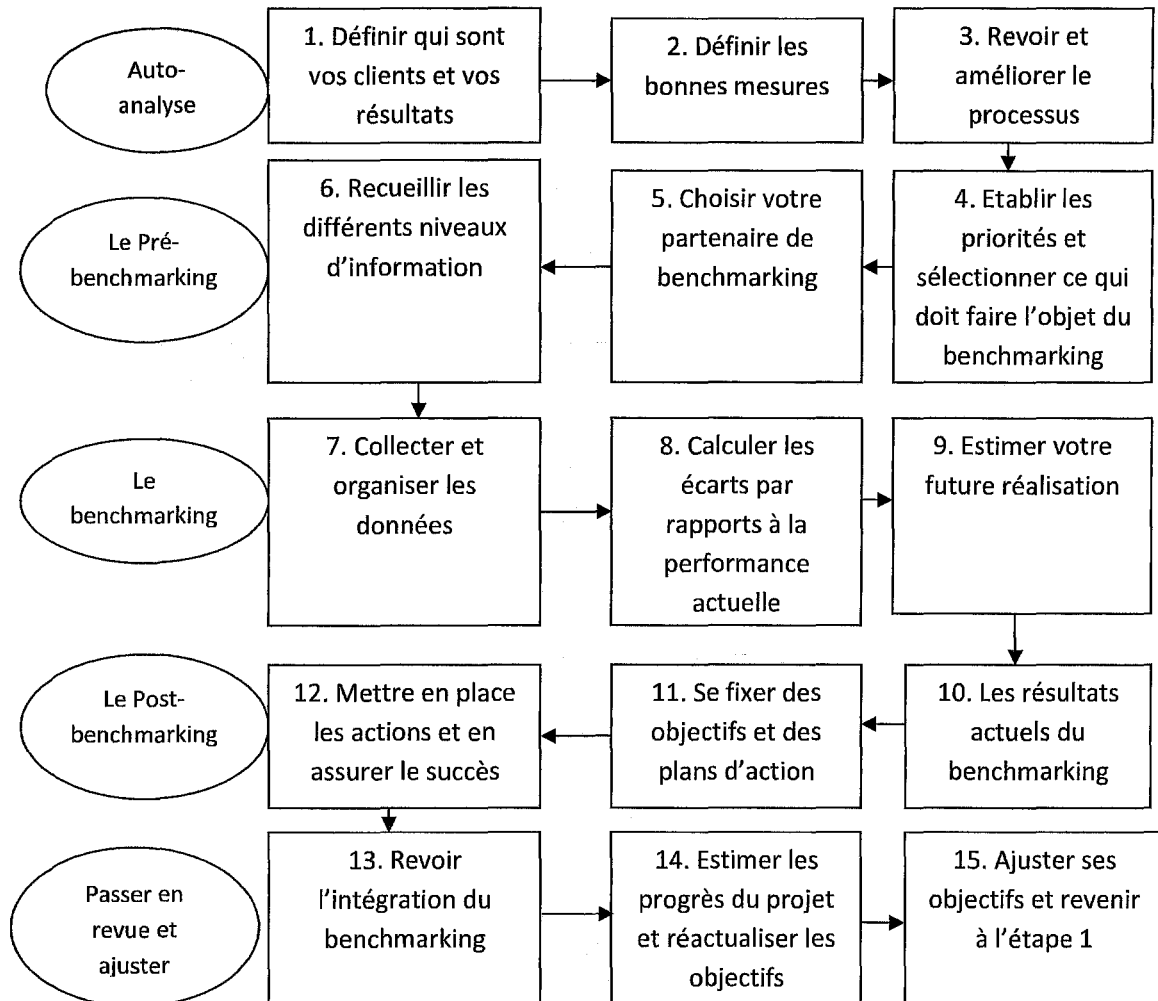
Auto-analyse

1. Définir qui sont vos clients et vos résultats

2. Définir les bonnes mesures

3. Revoir et améliorer le processus

Le Pré-benchmarking

6. Recueillir les différents niveaux d'information

5. Choisir votre partenaire de benchmarking

4. Etablir les priorités et sélectionner ce qui doit faire l'objet du benchmarking

Le benchmarking

7. Collecter et organiser les données

8. Calculer les écarts par rapports à la performance actuelle

9. Estimer votre future réalisation

Le Post-benchmarking

12. Mettre en place les actions et en assurer le succès

11. Se fixer des objectifs et des plans d'action

10. Les résultats actuels du benchmarking

Passer en revue et ajuster

13. Revoir l'intégration du benchmarking

14. Estimer les progrès du projet et réactualiser les objectifs

15. Ajuster ses objectifs et revenir à l'étape 1